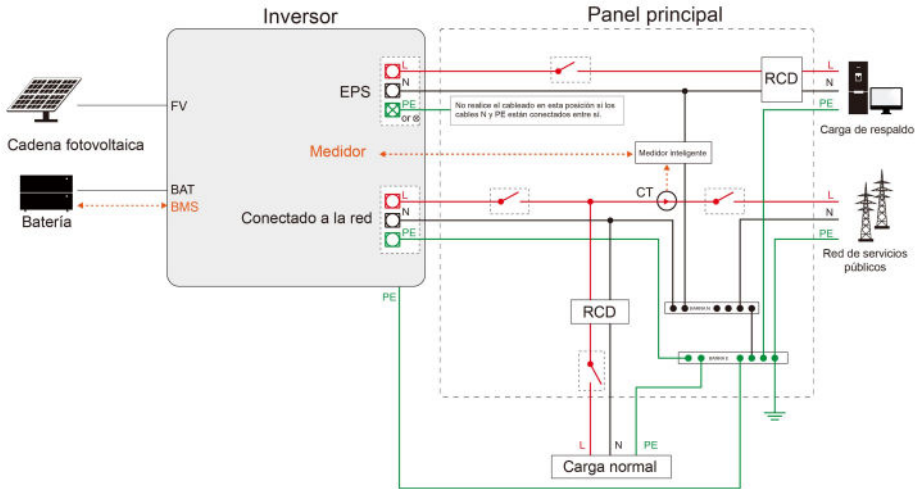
Inversor

Panel principal

FV

Cadena fotovoltaica

BAT

BMS

Batería

EPS

L

N

PE

or

No realice el cableado en esta posición si los cables N y PE están conectados entre sí.

Medidor

Medidor inteligente

Conectado a la red

L

N

PE

CT

RCD

L

N

PE

Carga de respaldo

L

N

PE

Red de servicios públicos

PE

RCD

L

N

PE

Carga normal